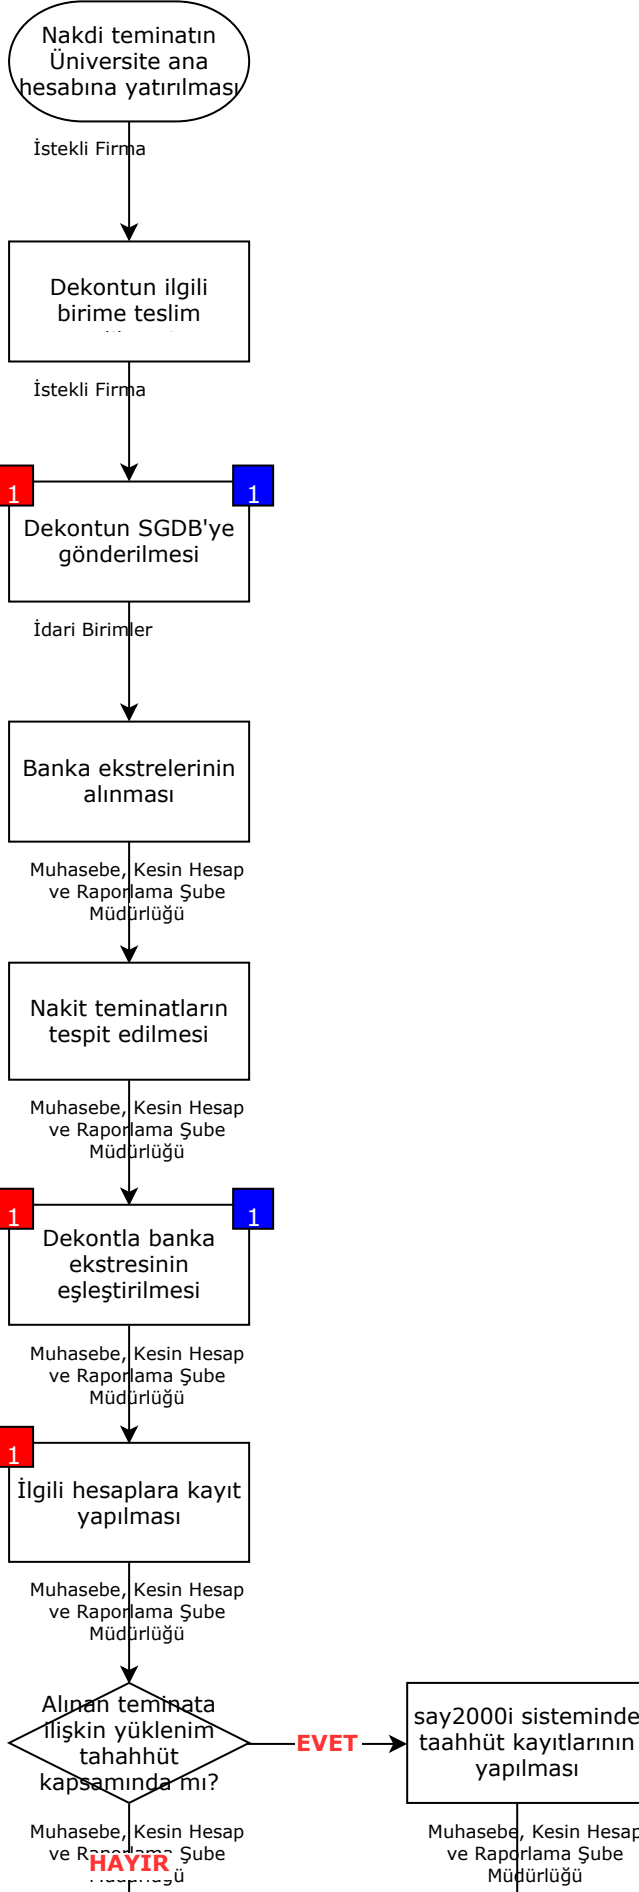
Nakdi teminatın Üniversite ana hesabına yatırılması

İstekli Firma

Dekontun ilgili birime teslim

İstekli Firma

1

1

Dekontun SGDB'ye gönderilmesi

İdari Birimler

Banka ekstrelerinin alınması

Muhasebe, Kesin Hesap ve Raporlama Şube Müdürlüğü

Nakit teminatların tespit edilmesi

Muhasebe, Kesin Hesap ve Raporlama Şube Müdürlüğü

1

1

Dekontla banka ekstresinin eşleştirilmesi

Muhasebe, Kesin Hesap ve Raporlama Şube Müdürlüğü

1

İlgili hesaplara kayıt yapılması

Muhasebe, Kesin Hesap ve Raporlama Şube Müdürlüğü

Alınan teminata ilişkin yüklenim tahahhüt kapsamında mı?

EVET

say2000i sisteminde taahhüt kayıtlarının yapılması

Muhasebe, Kesin Hesap ve Raporlama Şube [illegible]

HAYIR

Muhasebe, Kesin Hesap ve Raporlama Şube Müdürlüğü